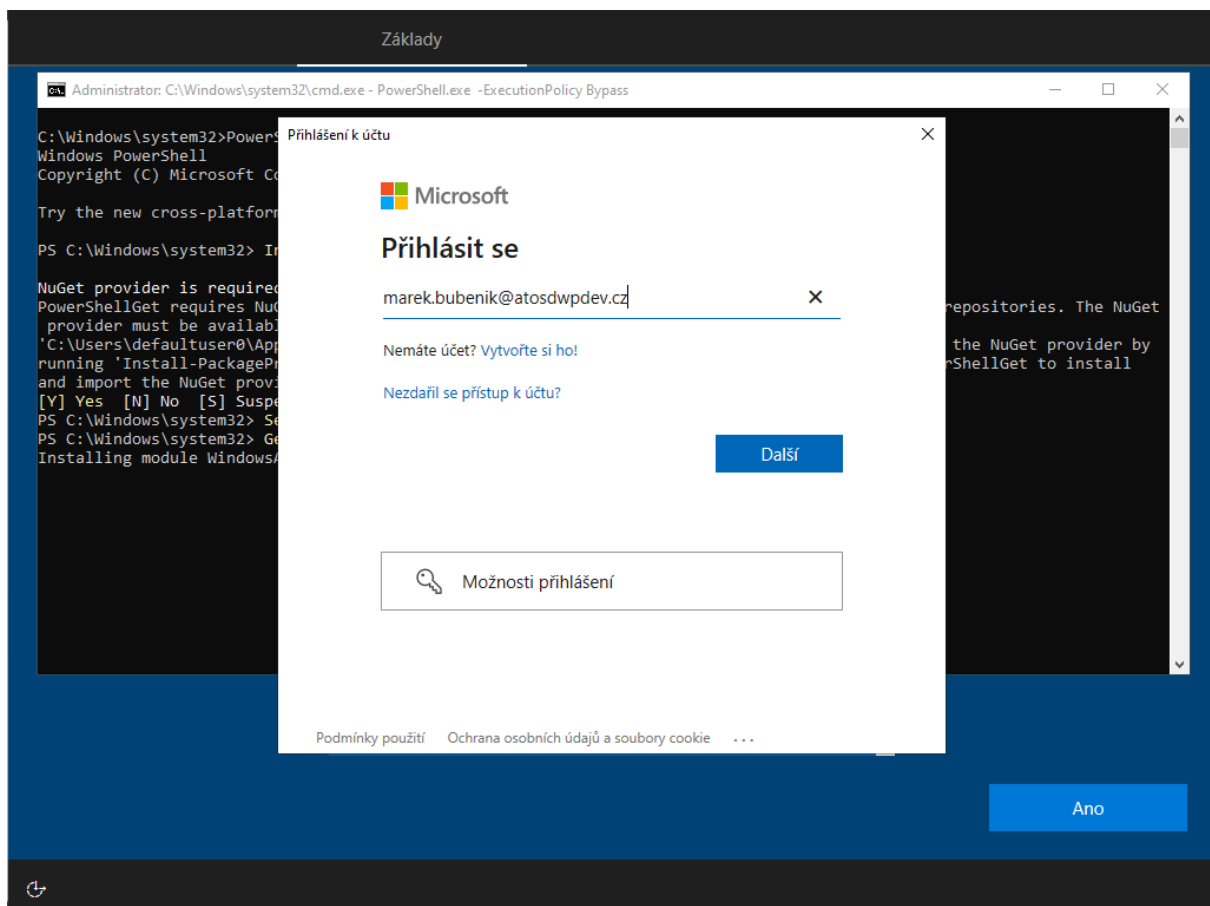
Základy

Administrator: C:\Windows\system32\cmd.exe - PowerShell.exe -ExecutionPolicy Bypass

C:\Windows\system32>PowerS
Windows PowerShell
Copyright (C) Microsoft Co

Try the new cross-platform

PS C:\Windows\system32> In

NuGet provider is required
PowerShellGet requires NuG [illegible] repositories. The NuGet
provider must be availab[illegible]
'C:\Users\defaultuser0\App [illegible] the NuGet provider by
running 'Install-PackagePr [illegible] rShellGet to install
and import the NuGet provi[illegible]
[Y] Yes [N] No [S] Suspe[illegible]
PS C:\Windows\system32> Se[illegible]
PS C:\Windows\system32> Ge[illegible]
Installing module WindowsA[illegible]

Přihlášení k účtu

Microsoft

Přihlásit se

marek.bubenik@atosdwpdev.cz

Nemáte účet? Vytvořte si ho!

Nezdařil se přístup k účtu?

Další

Možnosti přihlášení

Podmínky použití Ochrana osobních údajů a soubory cookie ...

Ano